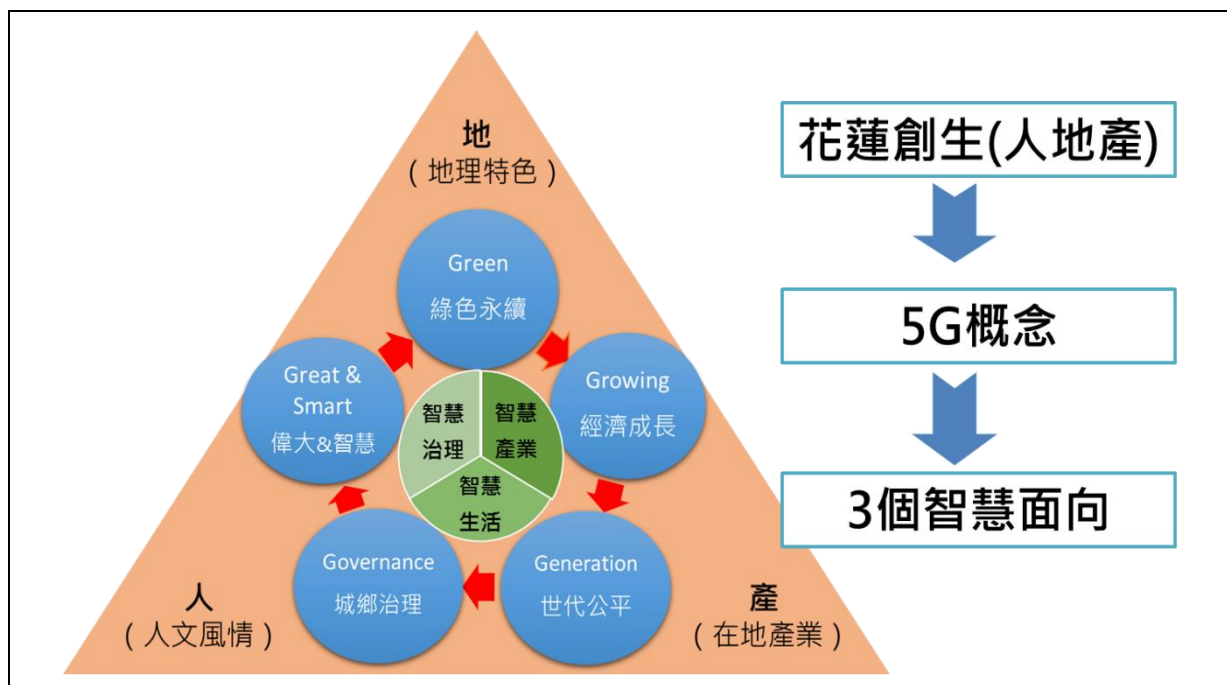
地
（地理特色）

Green
綠色永續

Growing
經濟成長

Generation
世代公平

Governance
城鄉治理

Great &
Smart
偉大&智慧

智慧
治理

智慧
產業

智慧
生活

人
（人文風情）

產
（在地產業）

花蓮創生(人地產)

5G概念

3個智慧面向